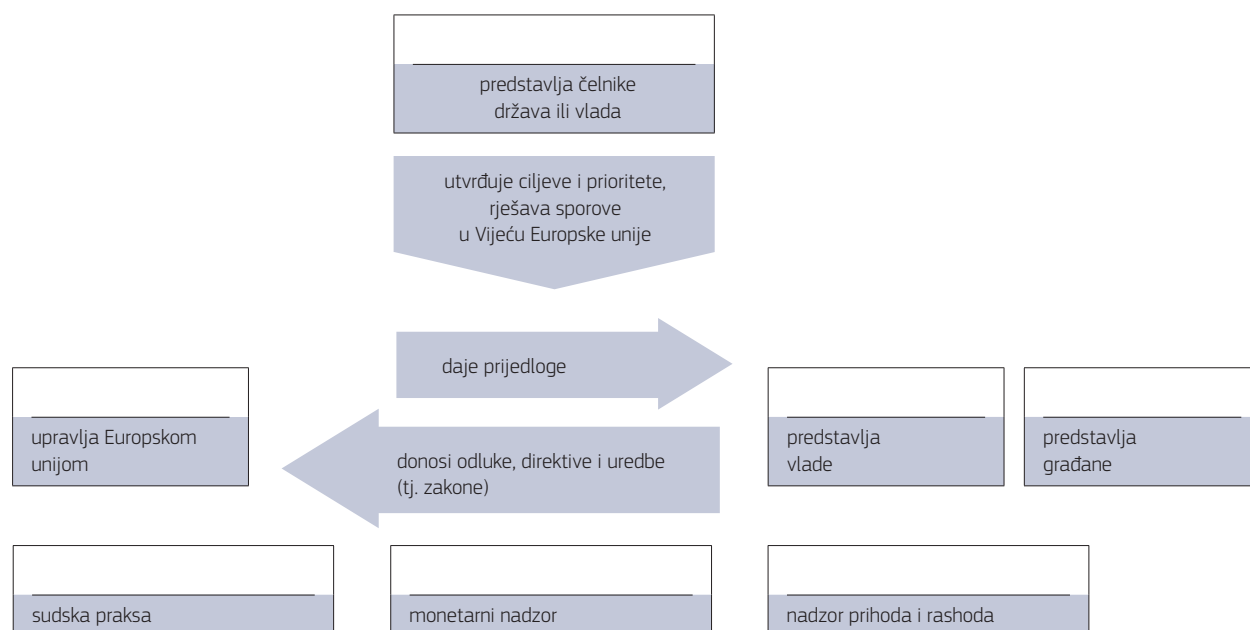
predstavlja čelnike država ili vlada

utvrđuje ciljeve i prioritete, rješava sporove u Vijeću Europske unije

daje prijedloge

upravlja Europskom unijom

donosi odluke, direktive i uredbe (tj. zakone)

predstavlja vlade

predstavlja građane

sudska praksa

monetarni nadzor

nadzor prihoda i rashoda